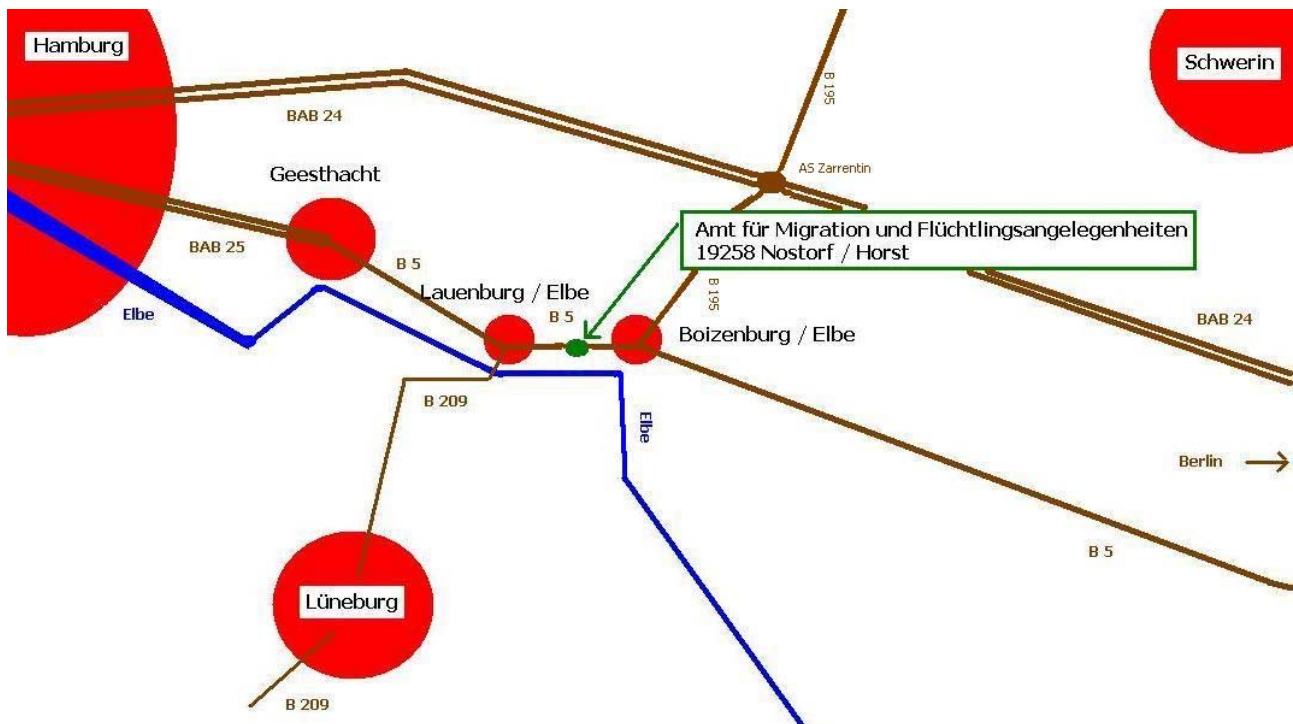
Hamburg

Schwerin

B 195

BAB 24

AS Zarrentin

Geesthacht

Amt für Migration und Flüchtlingsangelegenheiten
19258 Nostorf / Horst

BAB 25

B 5

Lauenburg / Elbe

B 195

Elbe

B 5

Boizenburg / Elbe

BAB 24

B 209

Elbe

Berlin →

B 5

Lüneburg

B 209